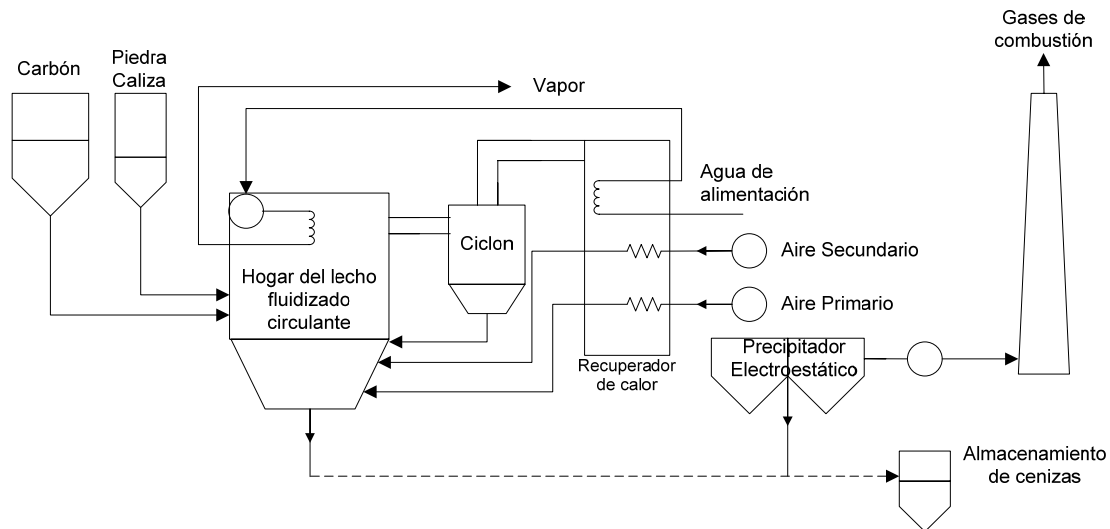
Gases de combustión

Carbón

Piedra Caliza

Vapor

Agua de alimentación

Ciclon

Aire Secundario

Hogar del lecho fluidizado circulante

Aire Primario

Recuperador de calor

Precipitador Electroestático

Almacenamiento de cenizas